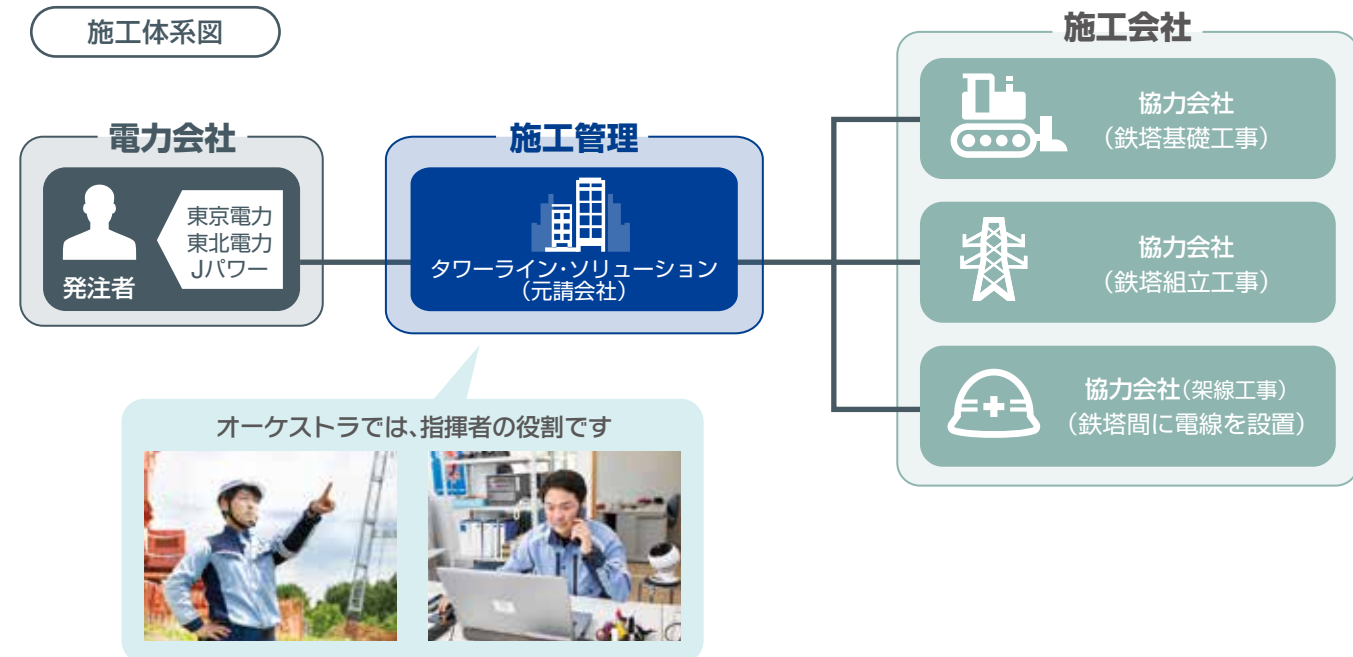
施工体系図

電力会社

発注者

東京電力
東北電力
Jパワー

施工管理

タワーライン・ソリューション
（元請会社）

オーケストラでは、指揮者の役割です

施工会社

協力会社
（鉄塔基礎工事）

協力会社
（鉄塔組立工事）

協力会社（架線工事）
（鉄塔間に電線を設置）